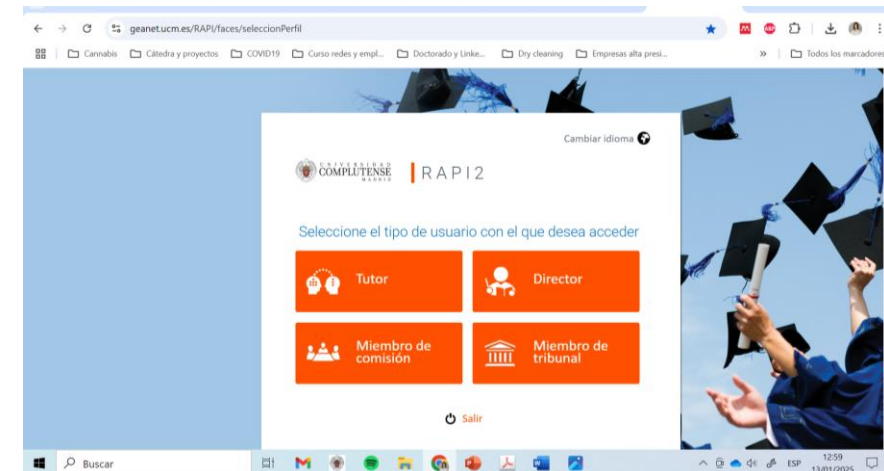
geanet.ucm.es/RAPI/faces/seleccionPerfil

Cannabis Cátedra y proyectos COVID19 Curso redes y empl... Doctorado y Linke... Dry cleaning Empresas alta presi... » Todos los marcadores

Cambiar idioma

UNIVERSIDAD COMPLUTENSE MADRID | RAPI2

Seleccione el tipo de usuario con el que desea acceder

Tutor

Director

Miembro de comisión

Miembro de tribunal

Salir

Buscar

ESP 12:59 13/01/2025